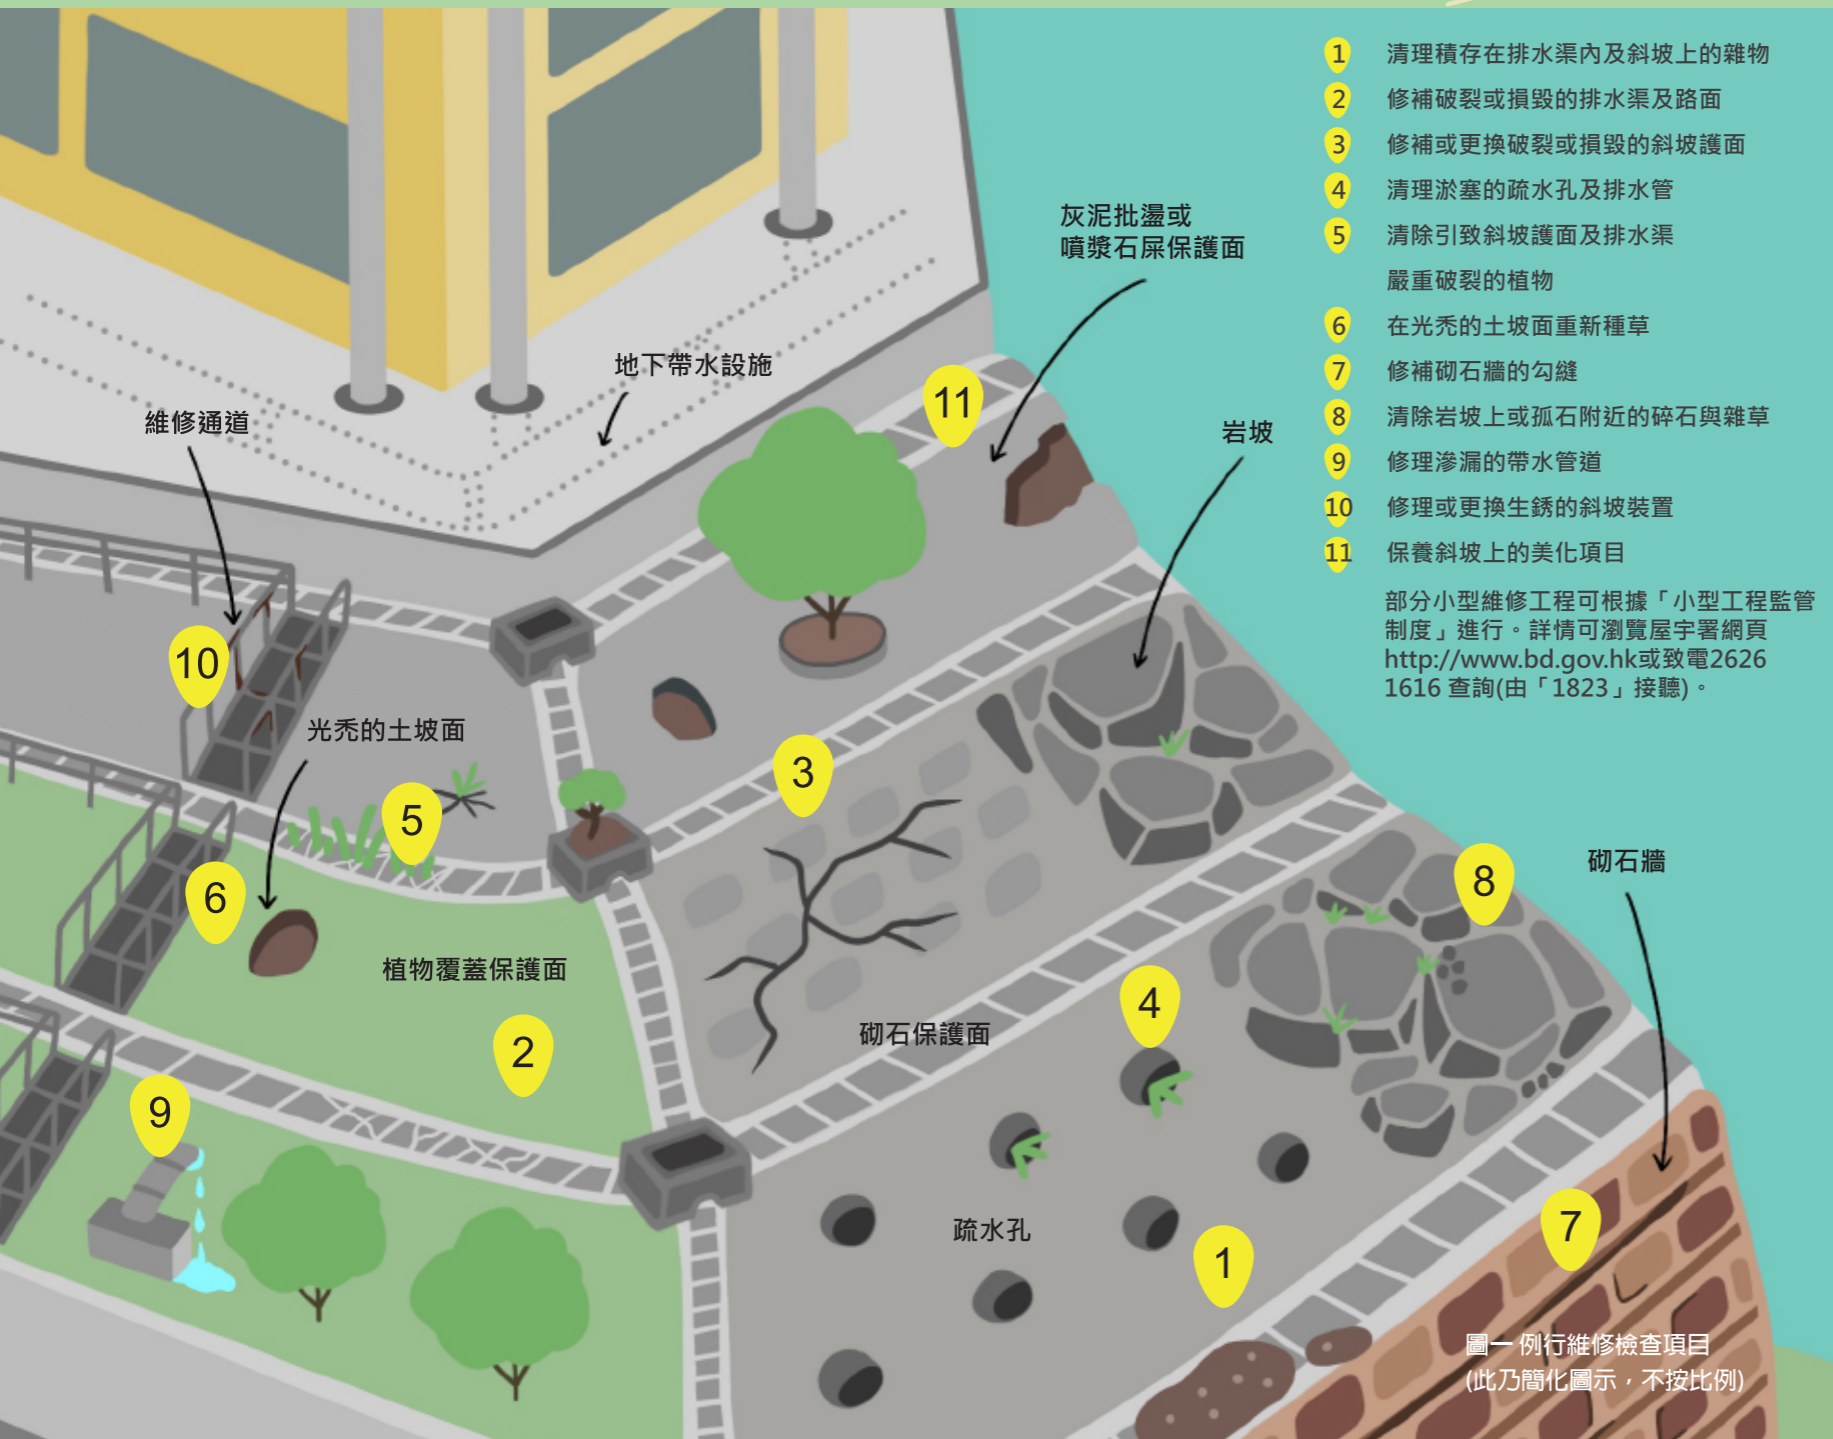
1 清理積存在排水渠內及斜坡上的雜物
2 修補破裂或損毀的排水渠及路面
3 修補或更換破裂或損毀的斜坡護面
4 清理淤塞的疏水孔及排水管
5 清除引致斜坡護面及排水渠嚴重破裂的植物
6 在光禿的土坡面重新種草
7 修補砌石牆的勾縫
8 清除岩坡上或孤石附近的碎石與雜草
9 修理滲漏的帶水管道
10 修理或更換生銹的斜坡裝置
11 保養斜坡上的美化項目

部分小型維修工程可根據「小型工程監管制度」進行。詳情可瀏覽屋宇署網頁 http://www.bd.gov.hk或致電2626 1616 查詢(由「1823」接聽)。

灰泥批盪或噴漿石屎保護面

地下帶水設施

維修通道

岩坡

11

10

光禿的土坡面

5

3

6

8

砌石牆

植物覆蓋保護面

2

4

砌石保護面

9

疏水孔

1

7

圖一 例行維修檢查項目
(此乃簡化圖示，不按比例)